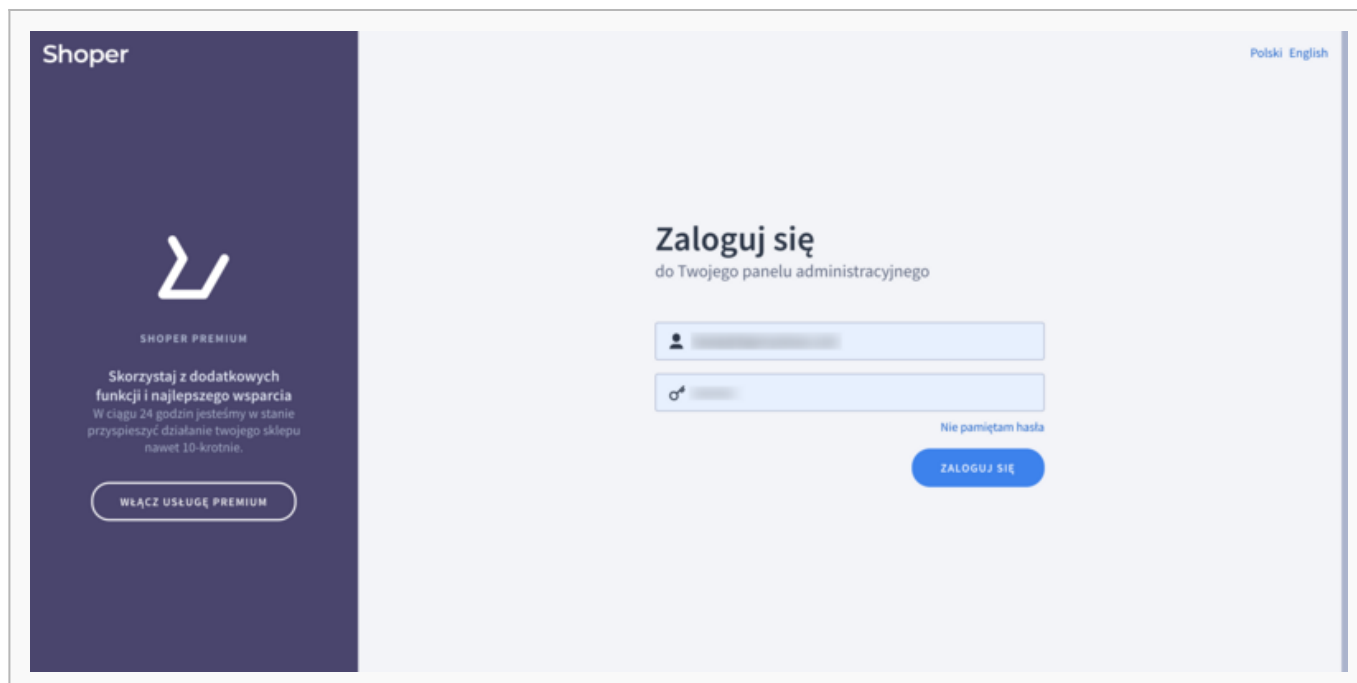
Shoper

SHOPER PREMIUM

Skorzystaj z dodatkowych funkcji i najlepszego wsparcia

W ciągu 24 godzin jesteśmy w stanie przyspieszyć działanie twojego sklepu nawet 10-krotnie.

WŁĄCZ USŁUGĘ PREMIUM

Polski English

Zaloguj się

do Twojego panelu administracyjnego

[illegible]

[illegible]

Nie pamiętam hasła

ZALOGUJ SIĘ